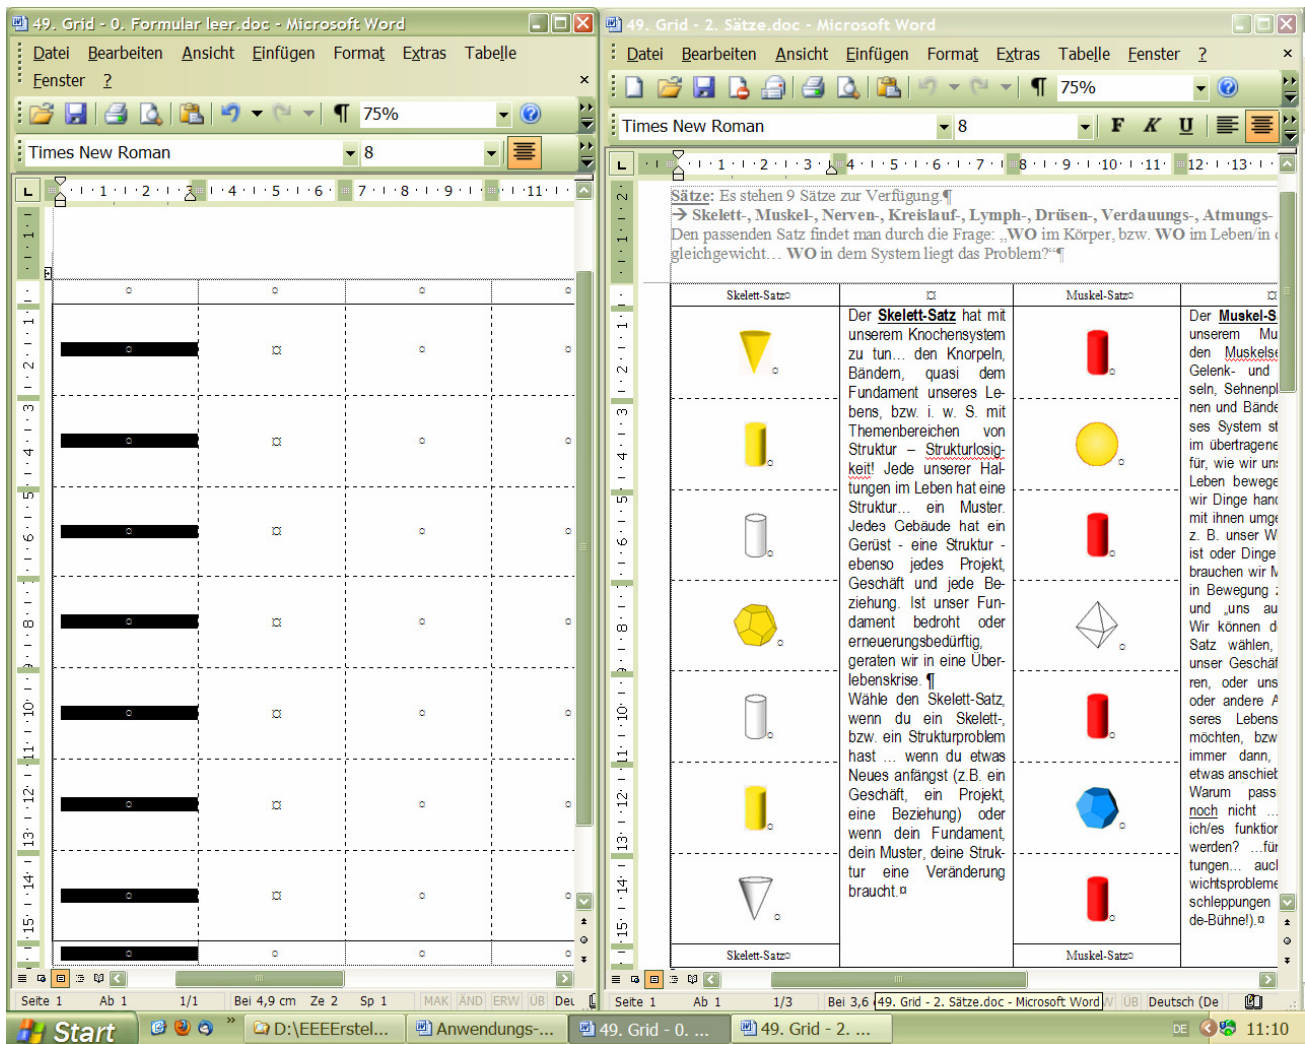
49. Grid - 0. Formular leer.doc - Microsoft Word

Datei Bearbeiten Ansicht Einfügen Format Extras Tabelle Fenster ?

75%

Times New Roman 8

Seite 1 Ab 1 1/1 Bei 4,9 cm Ze 2 Sp 1 MAK ÄND ERW ÜB Deu

49. Grid - 2. Sätze.doc - Microsoft Word

Datei Bearbeiten Ansicht Einfügen Format Extras Tabelle Fenster ?

75%

Times New Roman 8

Sätze: Es stehen 9 Sätze zur Verfügung.¶
→ Skelett-, Muskel-, Nerven-, Kreislauf-, Lymph-, Drüsen-, Verdauungs-, Atmungs-
Den passenden Satz findet man durch die Frage: „WO im Körper, bzw. WO im Leben/in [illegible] gleichgewicht… WO in dem System liegt das Problem?"¶

| Skelett-Satz | | Muskel-Satz | |
|---|---|---|---|
| | Der Skelett-Satz hat mit unserem Knochensystem zu tun… den Knorpeln, Bändern, quasi dem Fundament unseres Lebens, bzw. i. w. S. mit Themenbereichen von Struktur – Strukturlosigkeit! Jede unserer Haltungen im Leben hat eine Struktur… ein Muster. Jedes Gebäude hat ein Gerüst - eine Struktur - ebenso jedes Projekt, Geschäft und jede Beziehung. Ist unser Fundament bedroht oder erneuerungsbedürftig, geraten wir in eine Überlebenskrise. ¶ Wähle den Skelett-Satz, wenn du ein Skelett-, bzw. ein Strukturproblem hast … wenn du etwas Neues anfängst (z.B. ein Geschäft, ein Projekt, eine Beziehung) oder wenn dein Fundament, dein Muster, deine Struktur eine Veränderung braucht. | | Der Muskel-S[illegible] unserem Mu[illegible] den Muskels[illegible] Gelenk- und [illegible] seln, Sehnenpl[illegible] nen und Bände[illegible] ses System st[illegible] im übertragene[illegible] für, wie wir uns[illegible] Leben bewege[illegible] wir Dinge hand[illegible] mit ihnen umge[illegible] z. B. unser W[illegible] ist oder Dinge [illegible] brauchen wir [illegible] in Bewegung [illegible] und „uns au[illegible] Wir können d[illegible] Satz wählen, unser Geschäf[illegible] ren, oder uns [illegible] oder andere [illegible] seres Lebens möchten, bzw immer dann, etwas anschieb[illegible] Warum pass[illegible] noch nicht … ich/es funktion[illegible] werden? …für tungen… auch wichtsprobleme schleppungen de-Bühne!). |
| Skelett-Satz | | Muskel-Satz | |

Seite 1 Ab 1 1/3 Bei 3,6 49. Grid - 2. Sätze.doc - Microsoft Word ÜB Deutsch (De

Start D:\EEEErstel... Anwendungs-... 49. Grid - 0. ... 49. Grid - 2. ... DE 11:10